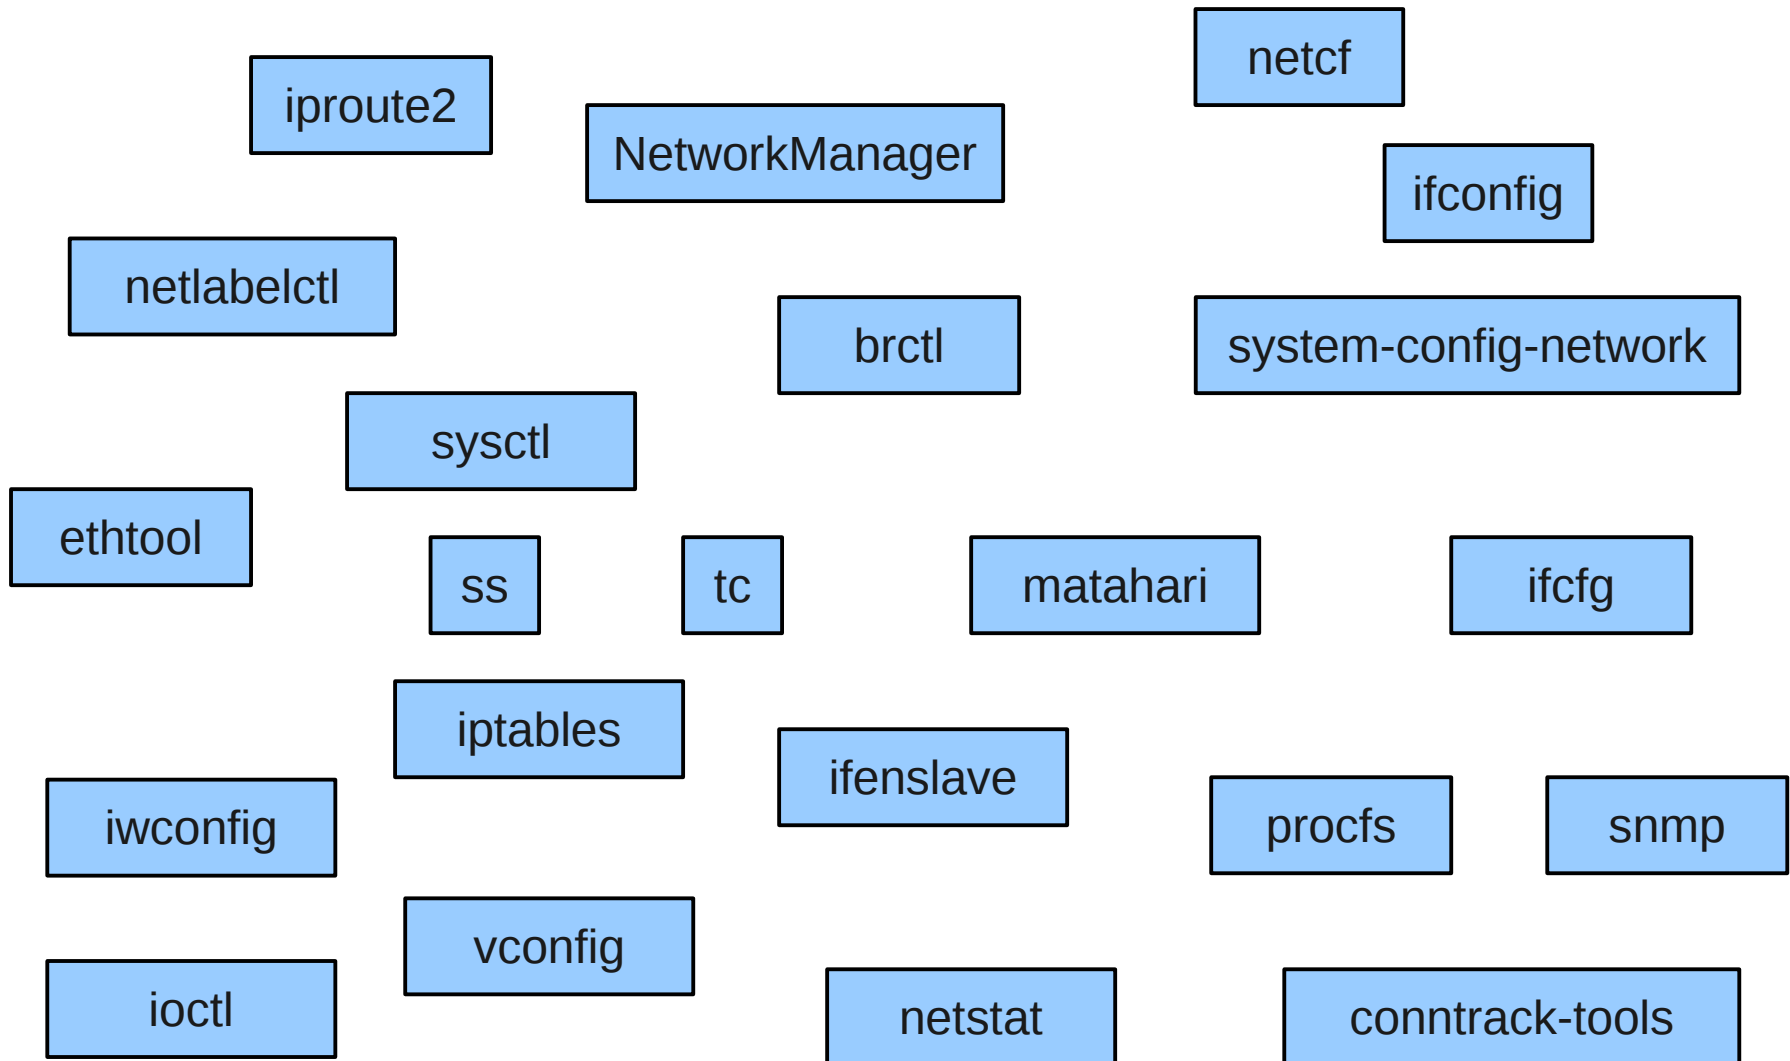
netcf

iproute2

NetworkManager

ifconfig

netlabelctl

brctl

system-config-network

sysctl

ethtool

ss

tc

matahari

ifcfg

iptables

ifenslave

iwconfig

procfs

snmp

vconfig

ioctl

netstat

conntrack-tools